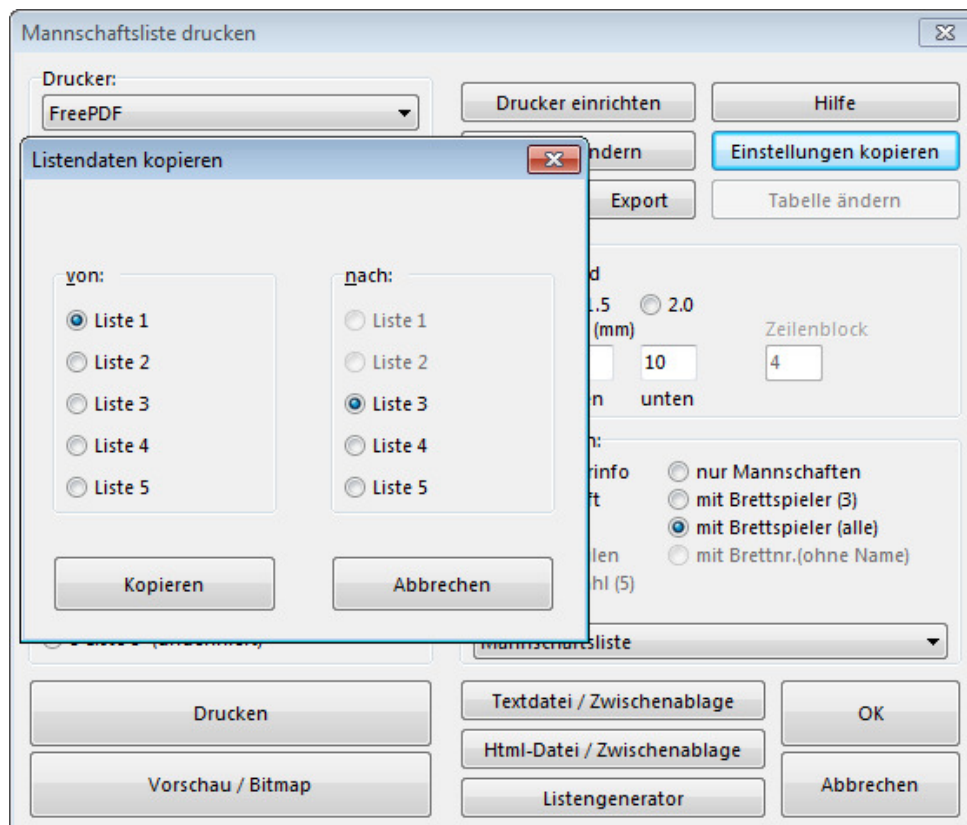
Mannschaftsliste drucken

Drucker:
FreePDF

Drucker einrichten
Hilfe
ndern
Einstellungen kopieren
Export
Tabelle ändern

Listendaten kopieren

von:
Liste 1
Liste 2
Liste 3
Liste 4
Liste 5

nach:
Liste 1
Liste 2
Liste 3
Liste 4
Liste 5

Kopieren
Abbrechen

d
1.5
2.0
(mm)
Zeilenblock
10
4
n
unten

n:
rinfo
ft
nur Mannschaften
mit Brettspieler (3)
mit Brettspieler (alle)
len
mit Brettnr.(ohne Name)
hl (5)

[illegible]
Mannschaftsliste

Drucken
Vorschau / Bitmap
Textdatei / Zwischenablage
Html-Datei / Zwischenablage
Listengenerator
OK
Abbrechen